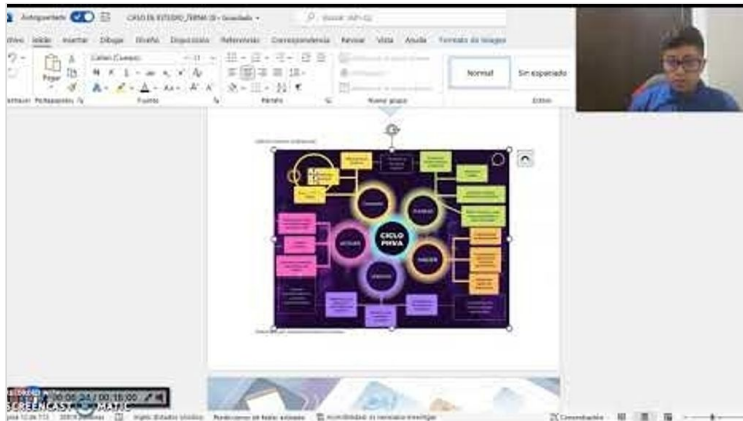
Autoguardado
CICLO EL ESTUDIO_FORMA (3) - Guardado
Buscar
Archivo Inicio Insertar Dibujar Diseño Disposición Referencias Correspondencia Revisar Vista Ayuda Formato de imagen
Calibri (Cuerpo) 11
Pegar
N K S
Portapapeles Fuente Párrafo Nuevo grupo Estilos
Normal
Sin espaciado
CICLO PHVA
PLANEAR
HACER
VERIFICAR
ACTUAR
00:00:24 / 00:16:00
SCREENCAST MATIC
Página 12 de 113
Inglés (Estados Unidos)
Predicciones de texto: activado
Accesibilidad: es necesario investigar
Concentración